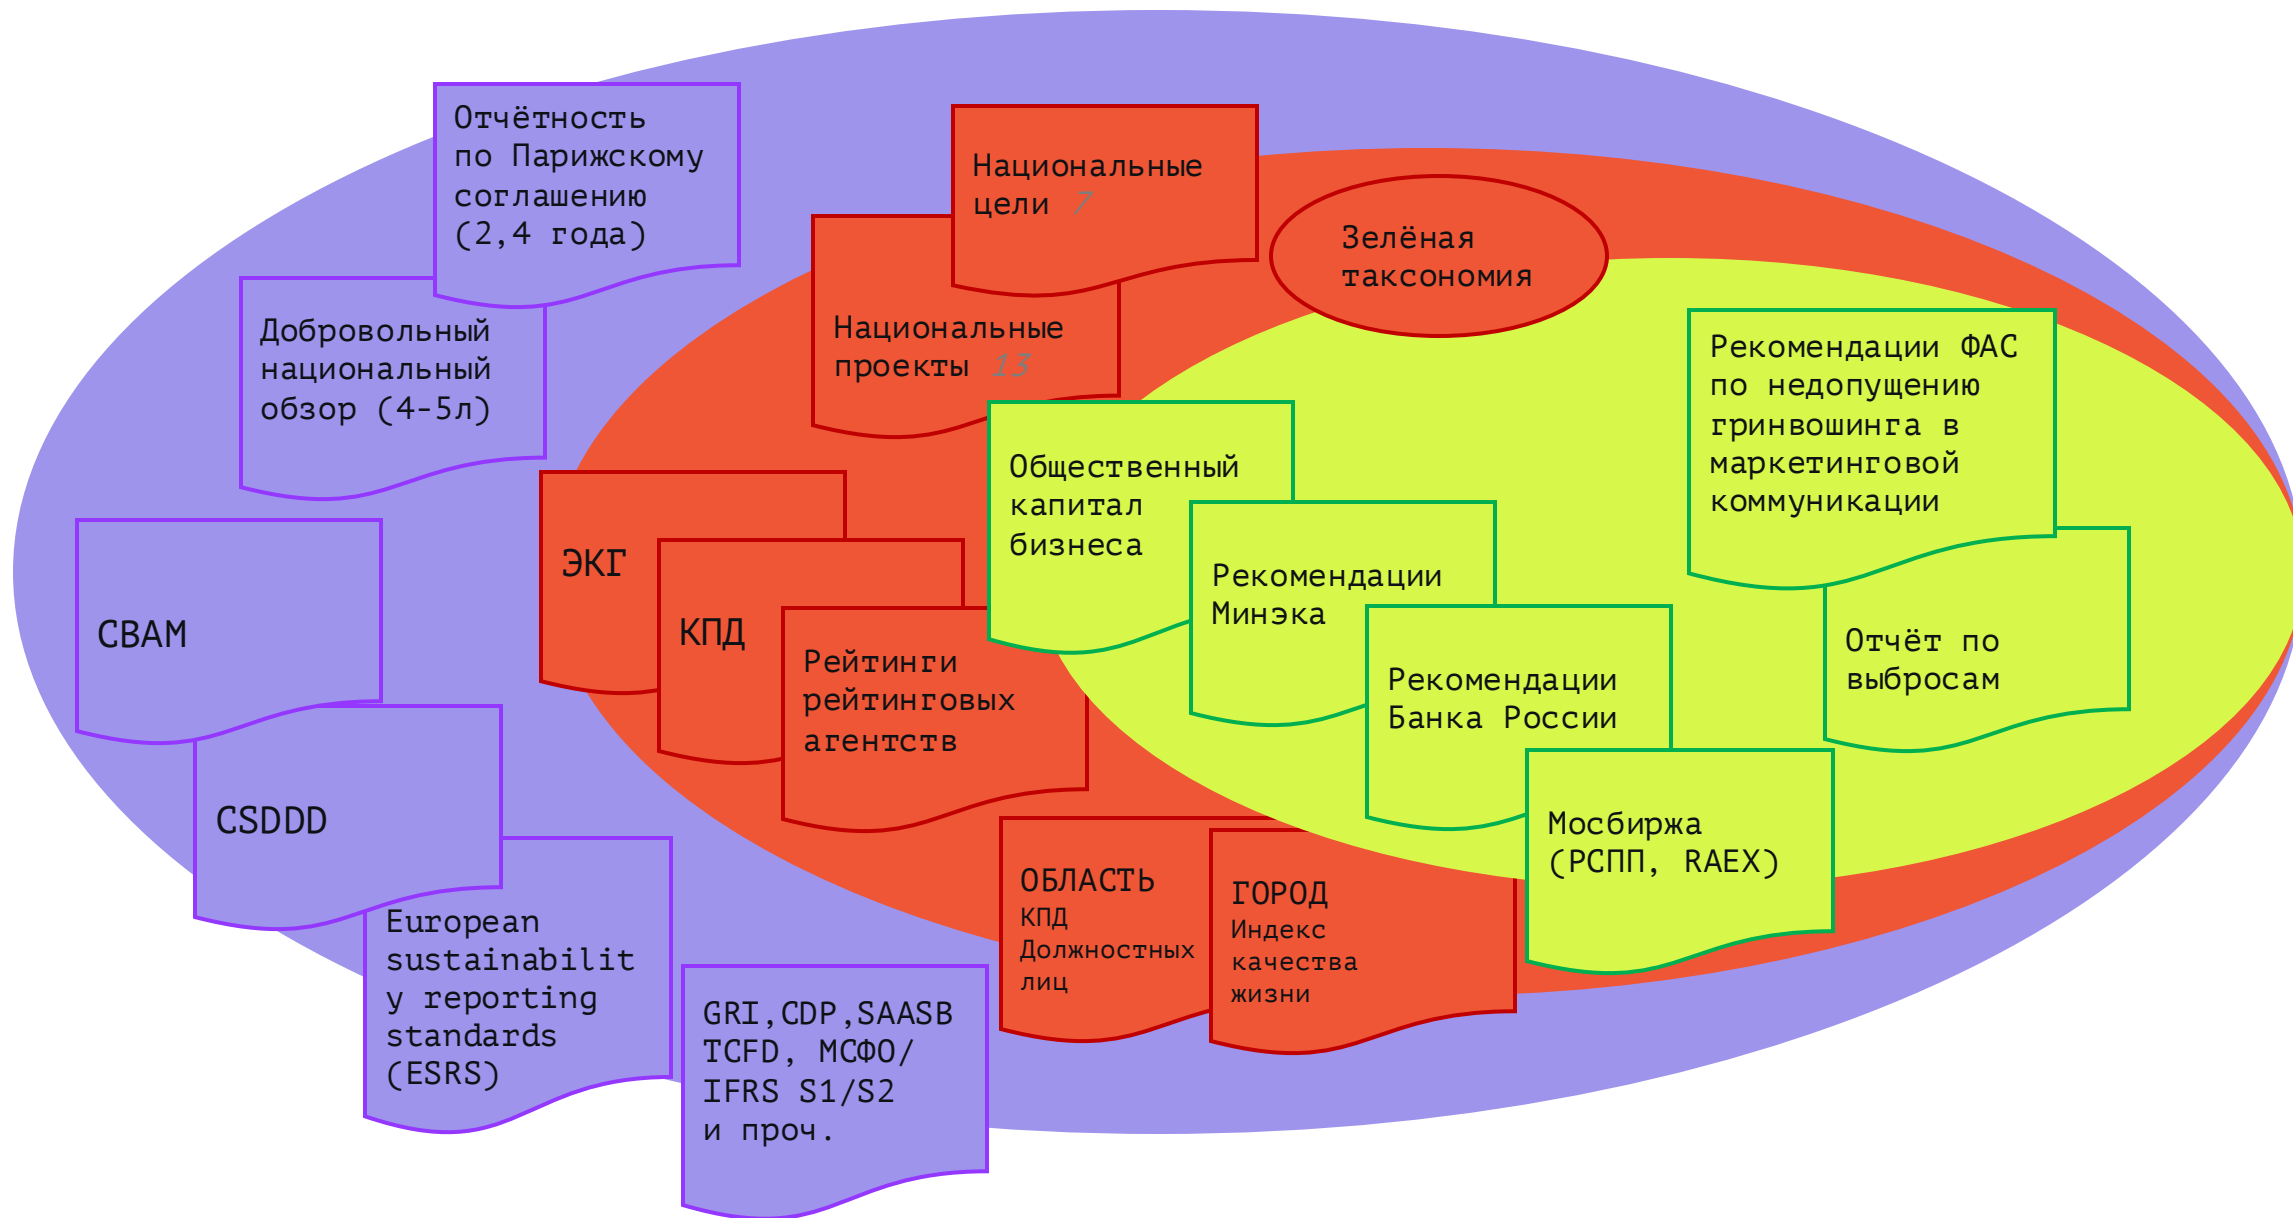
Отчётность по Парижскому соглашению (2,4 года)

Добровольный национальный обзор (4-5л)

CBAM

CSDDD

European sustainability reporting standards (ESRS)

GRI,CDP,SAASB TCFD, МСФО/ IFRS S1/S2 и проч.

Национальные цели 7

Национальные проекты 13

Зелёная таксономия

ЭКГ

КПД

Рейтинги рейтинговых агентств

ОБЛАСТЬ КПД Должностных лиц

ГОРОД Индекс качества жизни

Общественный капитал бизнеса

Рекомендации Минэка

Рекомендации Банка России

Мосбиржа (РСПП, RAEX)

Рекомендации ФАС по недопущению гринвошинга в маркетинговой коммуникации

Отчёт по выбросам